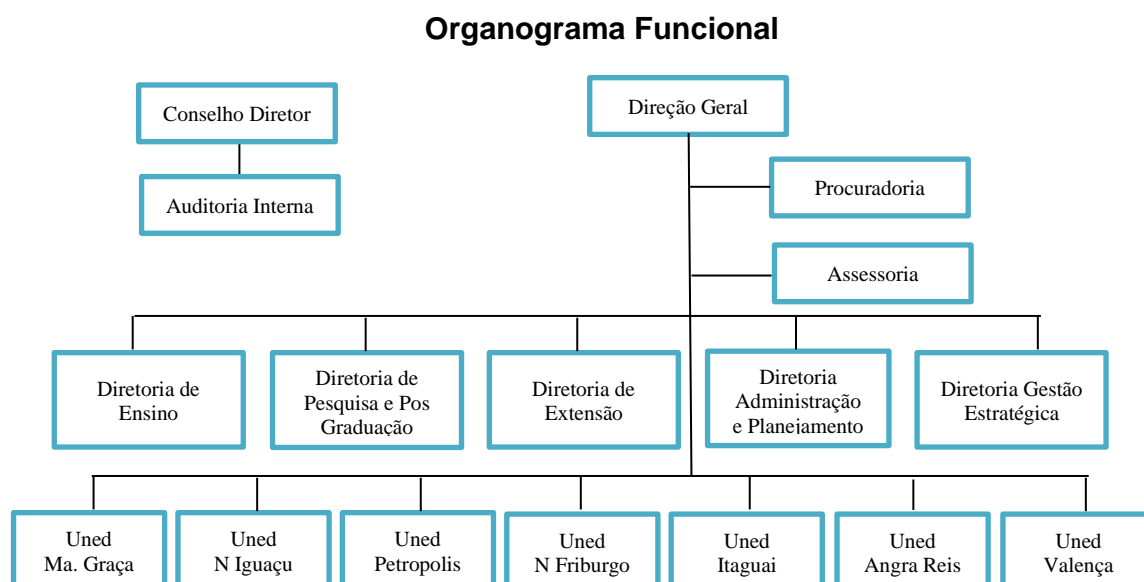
Organograma Funcional

Conselho Diretor

Auditoria Interna

Direção Geral

Procuradoria

Assessoria

Diretoria de Ensino

Diretoria de Pesquisa e Pos Graduação

Diretoria de Extensão

Diretoria Administração e Planeiamento

Diretoria Gestão Estratégica

Uned Ma. Graça

Uned N Iguaçu

Uned Petropolis

Uned N Friburgo

Uned Itaguai

Uned Angra Reis

Uned Valença